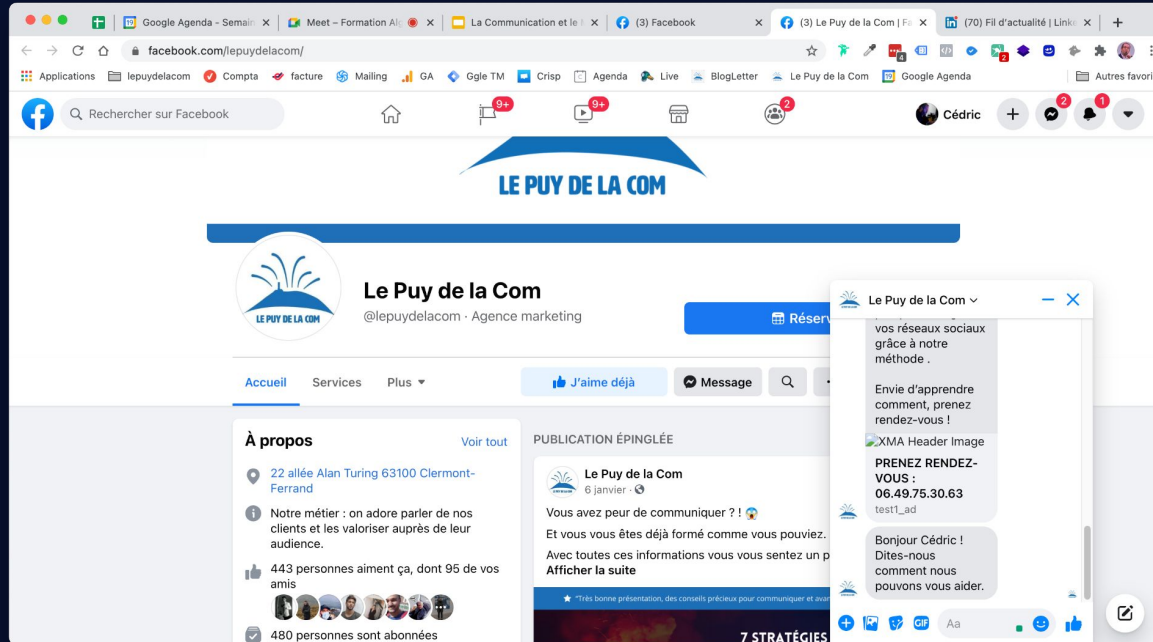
Google Agenda - Semai ×
Meet – Formation Al ×
La Communication et le ×
(3) Facebook ×
(3) Le Puy de la Com | F ×
(70) Fil d'actualité | Link ×
+

facebook.com/lepuydelacom/

Applications lepuydelacom Compta facture Mailing GA Ggle TM Crisp Agenda Live BlogLetter Le Puy de la Com Google Agenda Autres favori

Rechercher sur Facebook
9+ 9+ 2
Cédric + 2 1

LE PUY DE LA COM

LE PUY DE LA COM
Le Puy de la Com
@lepuydelacom · Agence marketing
Réserv

Accueil Services Plus
J'aime déjà Message

À propos Voir tout
22 allée Alan Turing 63100 Clermont-Ferrand
Notre métier : on adore parler de nos clients et les valoriser auprès de leur audience.
443 personnes aiment ça, dont 95 de vos amis
480 personnes sont abonnées

PUBLICATION ÉPINGLÉE
Le Puy de la Com
6 janvier ·
Vous avez peur de communiquer ? !
Et vous vous êtes déjà formé comme vous pouviez.
Avec toutes ces informations vous vous sentez un p
Afficher la suite
"Très bonne présentation, des conseils précieux pour communiquer et avan
7 STRATÉGIES

Le Puy de la Com
vos réseaux sociaux grâce à notre méthode .

Envie d'apprendre comment, prenez rendez-vous !
XMA Header Image
PRENEZ RENDEZ-VOUS : 06.49.75.30.63
test1_ad
Bonjour Cédric ! Dites-nous comment nous pouvons vous aider.
Aa